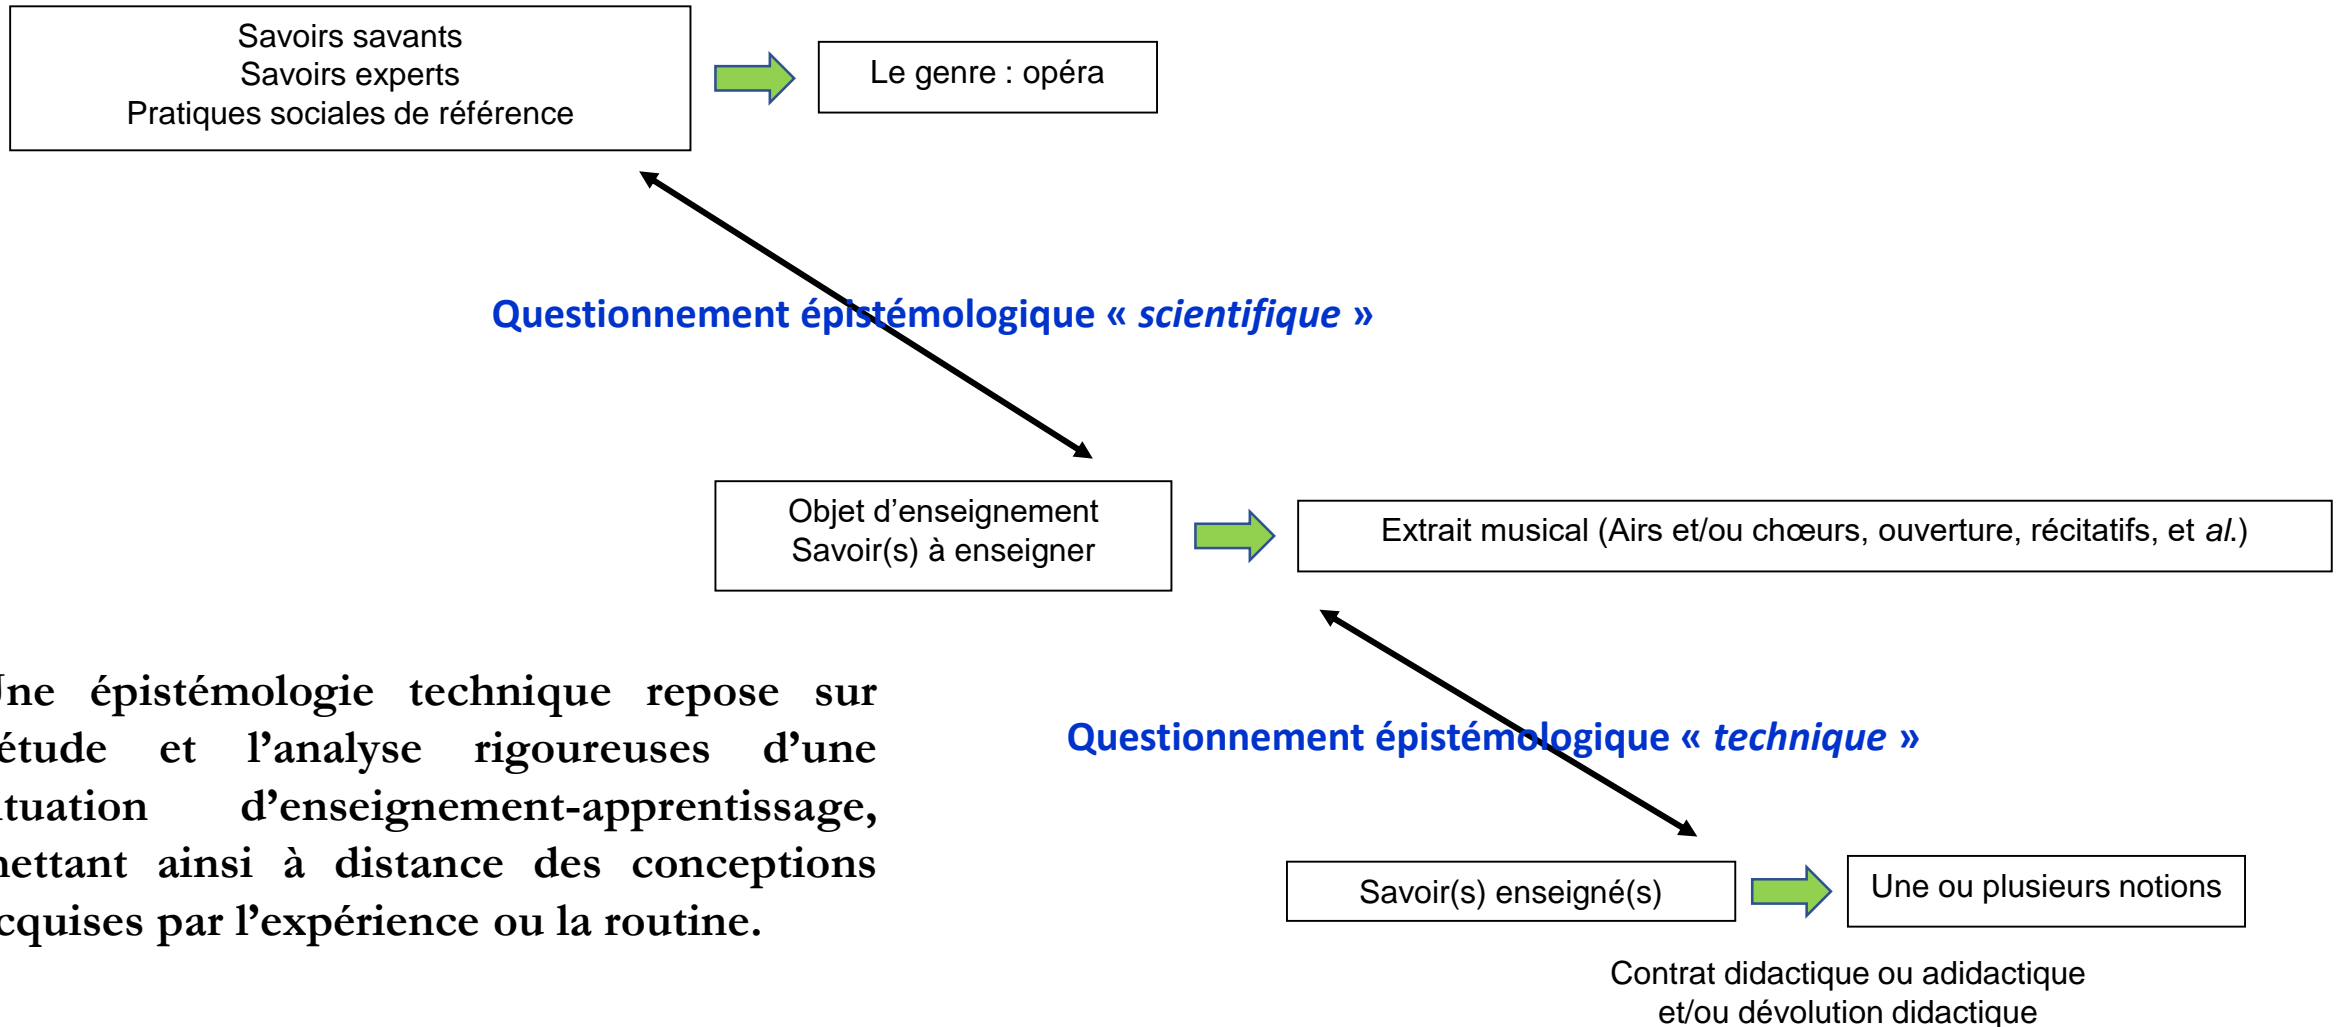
Savoirs savants
Savoirs experts
Pratiques sociales de référence

Le genre : opéra

Questionnement épistémologique « *scientifique* »

Objet d'enseignement
Savoir(s) à enseigner

Extrait musical (Airs et/ou chœurs, ouverture, récitatifs, et *al.*)

**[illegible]ne épistémologie technique repose sur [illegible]étude et l'analyse rigoureuses d'une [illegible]tuation d'enseignement-apprentissage, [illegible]ettant ainsi à distance des conceptions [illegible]cquises par l'expérience ou la routine.**

Questionnement épistémologique « *technique* »

Savoir(s) enseigné(s)

Une ou plusieurs notions

Contrat didactique ou adidactique
et/ou dévolution didactique